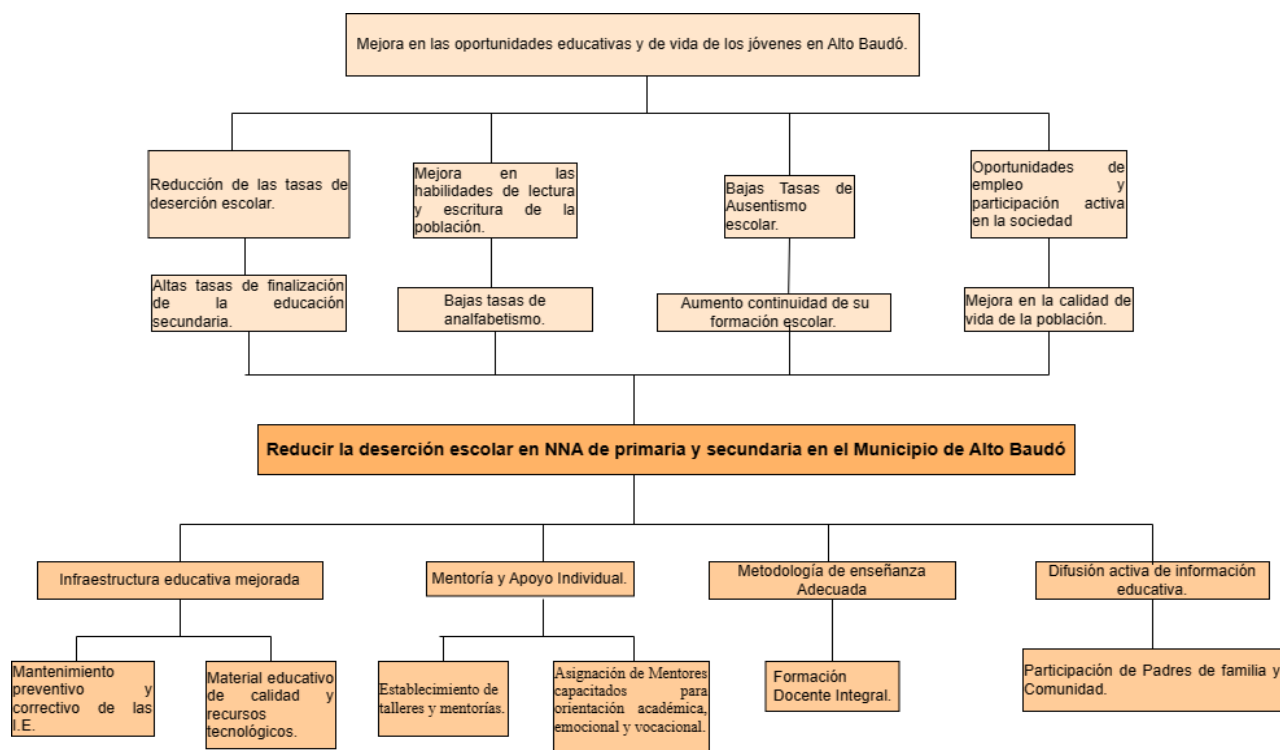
Mejora en las oportunidades educativas y de vida de los jóvenes en Alto Baudó.

Reducción de las tasas de deserción escolar.

Mejora en las habilidades de lectura y escritura de la población.

Bajas Tasas de Ausentismo escolar.

Oportunidades de empleo y participación activa en la sociedad

Altas tasas de finalización de la educación secundaria.

Bajas tasas de analfabetismo.

Aumento continuidad de su formación escolar.

Mejora en la calidad de vida de la población.

Reducir la deserción escolar en NNA de primaria y secundaria en el Municipio de Alto Baudó

Infraestructura educativa mejorada

Mentoría y Apoyo Individual.

Metodología de enseñanza Adecuada

Difusión activa de información educativa.

Mantenimiento preventivo y correctivo de las I.E.

Material educativo de calidad y recursos tecnológicos.

Establecimiento de talleres y mentorías.

Asignación de Mentores capacitados para orientación académica, emocional y vocacional.

Formación Docente Integral.

Participación de Padres de familia y Comunidad.